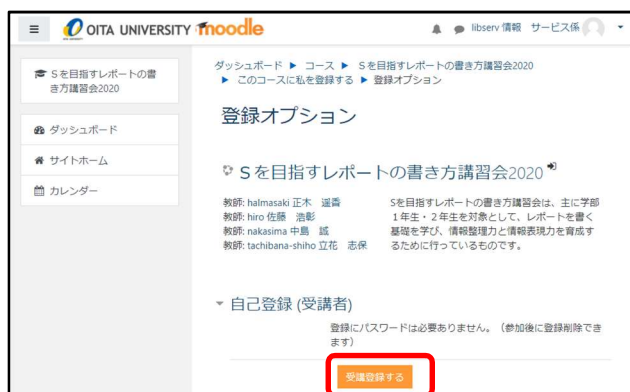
OITA UNIVERSITY moodle

libserv 情報 サービス係

Sを目指すレポートの書き方講習会2020

ダッシュボード

サイトホーム

カレンダー

ダッシュボード ▶ コース ▶ Sを目指すレポートの書き方講習会2020 ▶ このコースに私を登録する ▶ 登録オプション

登録オプション

Sを目指すレポートの書き方講習会2020

教師: halmasaki 正木 遥香
教師: hiro 佐藤 浩彰
教師: nakasima 中島 誠
教師: tachibana-shiho 立花 志保

Sを目指すレポートの書き方講習会は、主に学部1年生・2年生を対象として、レポートを書く基礎を学び、情報整理力と情報表現力を育成するために行っているものです。

自己登録 (受講者)

登録にパスワードは必要ありません。（参加後に登録削除できます）

受講登録する